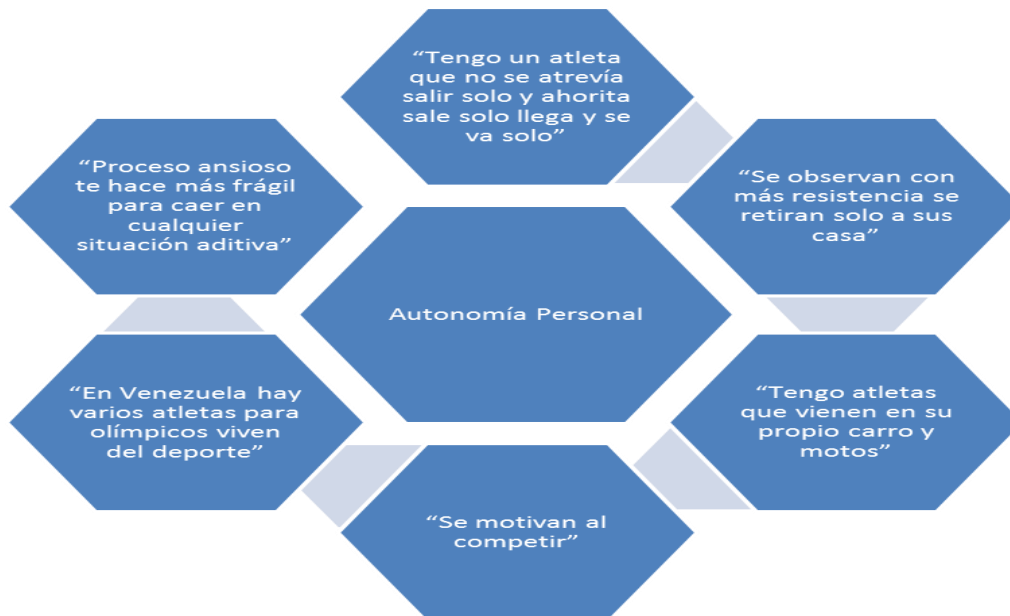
“Tengo un atleta que no se atrevía salir solo y ahorita sale solo llega y se va solo”

“Se observan con más resistencia se retiran solo a sus casa”

“Tengo atletas que vienen en su propio carro y motos”

“Se motivan al competir”

“En Venezuela hay varios atletas para olímpicos viven del deporte”

“Proceso ansioso te hace más frágil para caer en cualquier situación aditiva”

Autonomía Personal